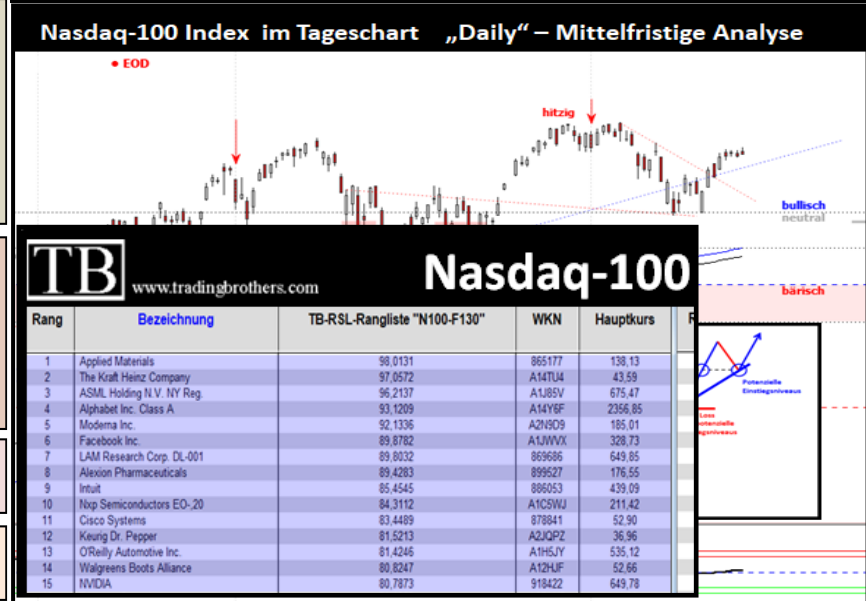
Nasdaq-100 Index im Tageschart „Daily" – Mittelfristige Analyse

• EOD

hitzig

bullisch
neutral

bärisch

TB www.tradingbrothers.com

Nasdaq-100

| Rang | Bezeichnung | TB-RSL-Rangliste "N100-F130" | WKN | Hauptkurs |
|---|---|---|---|---|
| 1 | Applied Materials | 98,0131 | 865177 | 138,13 |
| 2 | The Kraft Heinz Company | 97,0572 | A14TU4 | 43,59 |
| 3 | ASML Holding N.V. NY Reg. | 96,2137 | A1J85V | 675,47 |
| 4 | Alphabet Inc. Class A | 93,1209 | A14Y6F | 2356,85 |
| 5 | Moderna Inc. | 92,1336 | A2N9D9 | 185,01 |
| 6 | Facebook Inc. | 89,8782 | A1JWVX | 328,73 |
| 7 | LAM Research Corp. DL-001 | 89,8032 | 869686 | 649,85 |
| 8 | Alexion Pharmaceuticals | 89,4283 | 899527 | 176,55 |
| 9 | Intuit | 85,4545 | 886053 | 439,09 |
| 10 | Nxp Semiconductors EO-,20 | 84,3112 | A1C5WJ | 211,42 |
| 11 | Cisco Systems | 83,4489 | 878841 | 52,90 |
| 12 | Keurig Dr. Pepper | 81,5213 | A2JQPZ | 36,96 |
| 13 | O'Reilly Automotive Inc. | 81,4246 | A1H5JY | 535,12 |
| 14 | Walgreens Boots Alliance | 80,8247 | A12HJF | 52,66 |
| 15 | NVIDIA | 80,7873 | 918422 | 649,78 |

Potenzielle Einstiegsniveaus

Loss
potenzielle
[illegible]gsniveaus